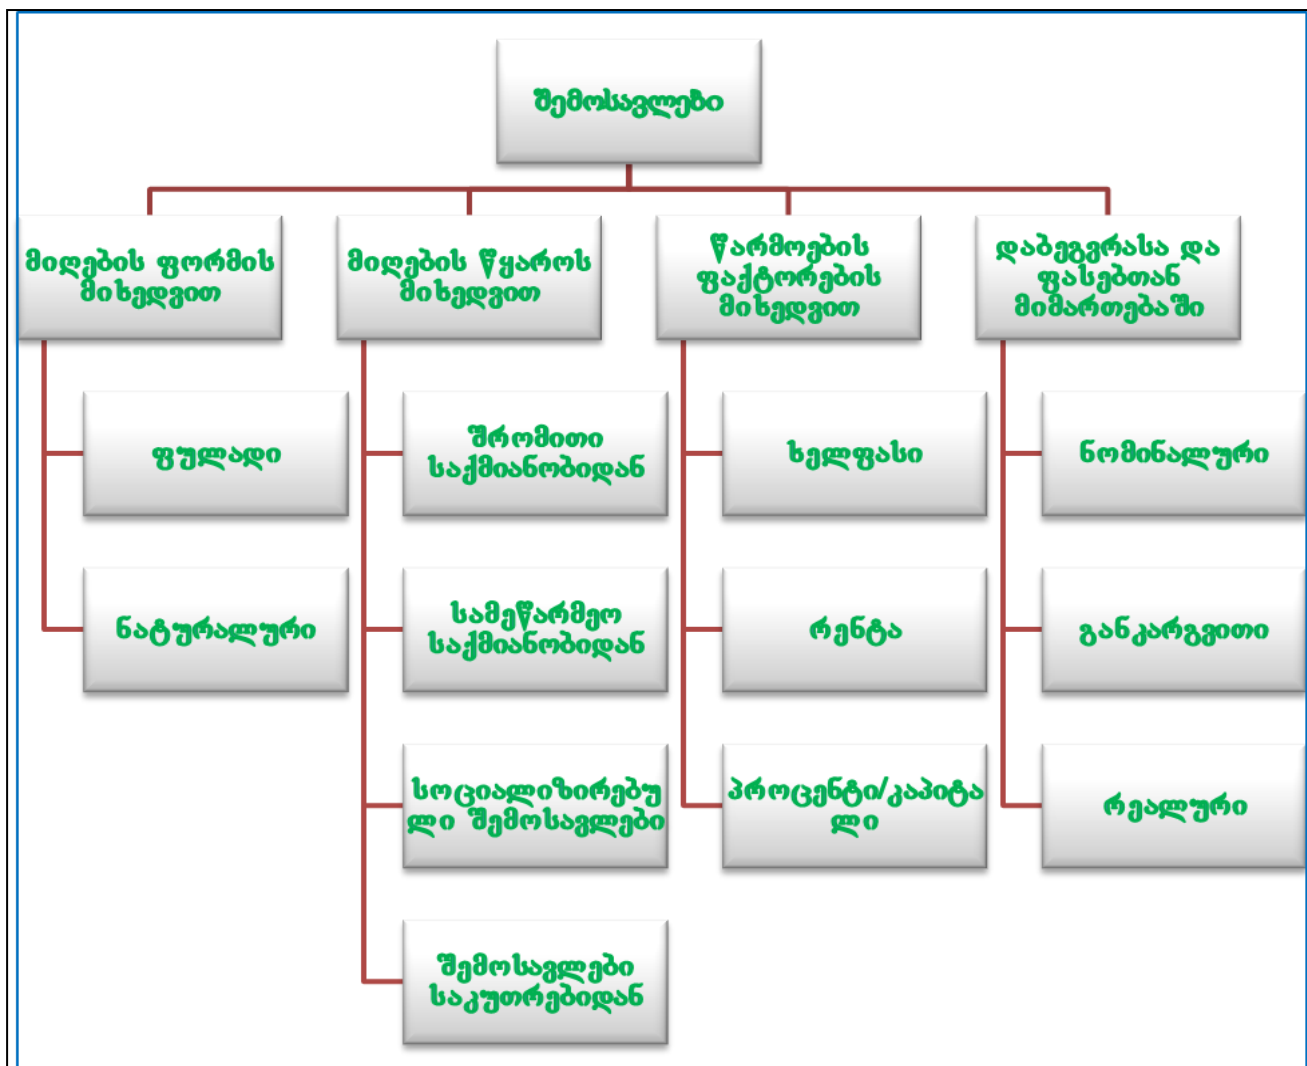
შემოსავლები

მიღების ფორმის მიხედვით

ფულადი

ნატურალური

მიღების წყაროს მიხედვით

შრომითი საქმიანობიდან

სამეწარმეო საქმიანობიდან

სოციალიზირებული შემოსავლები

შემოსავლები საკუთრებიდან

წარმოების ფაქტორების მიხედვით

ხელფასი

რენტა

პროცენტი/კაპიტალი

დაბეგვრასა და ფასებთან მიმართებაში

ნომინალური

განკარგვითი

რეალური